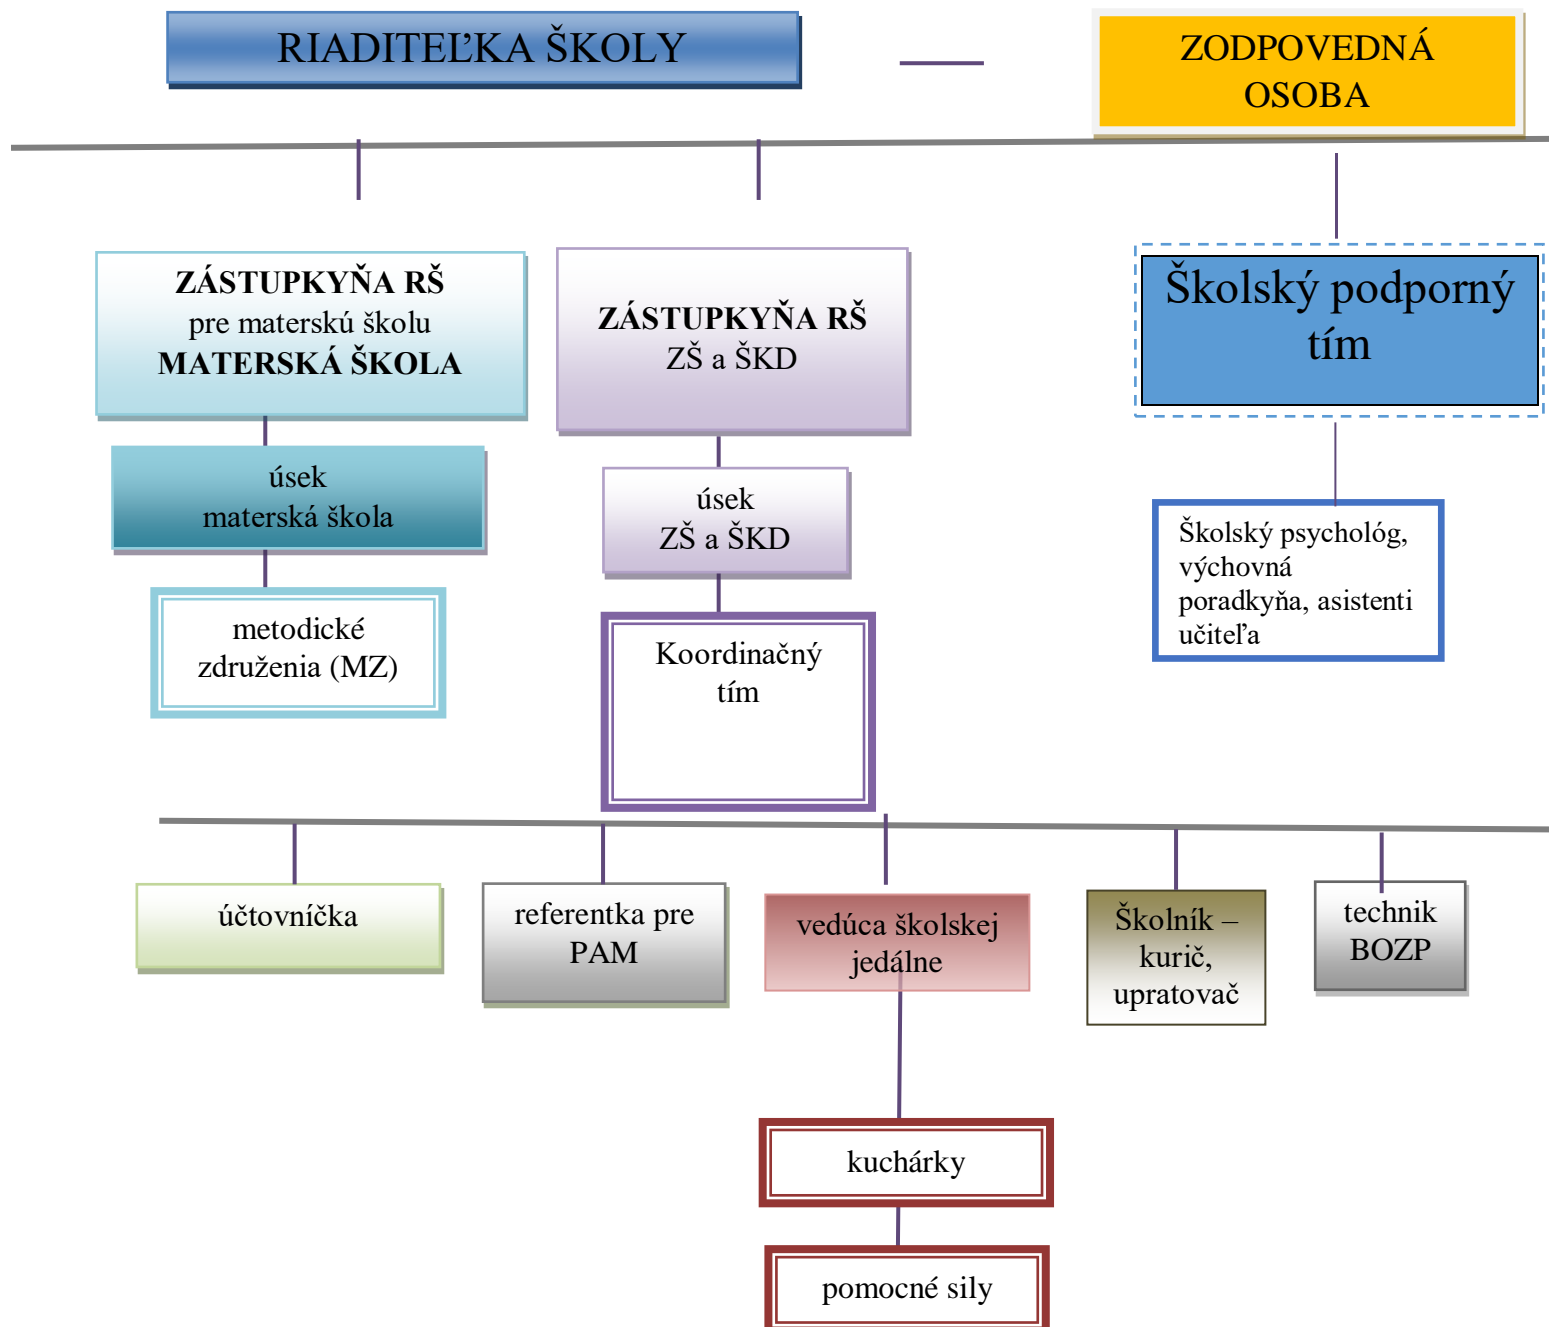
RIADITEĽKA ŠKOLY

ZODPOVEDNÁ OSOBA

ZÁSTUPKYŇA RŠ
pre materskú školu
MATERSKÁ ŠKOLA

ZÁSTUPKYŇA RŠ
ZŠ a ŠKD

Školský podporný tím

úsek
materská škola

úsek
ZŠ a ŠKD

Školský psychológ, výchovná poradkyňa, asistenti učiteľa

metodické združenia (MZ)

Koordinačný tím

účtovníčka

referentka pre PAM

vedúca školskej jedálne

Školník – kurič, upratovač

technik BOZP

kuchárky

pomocné sily